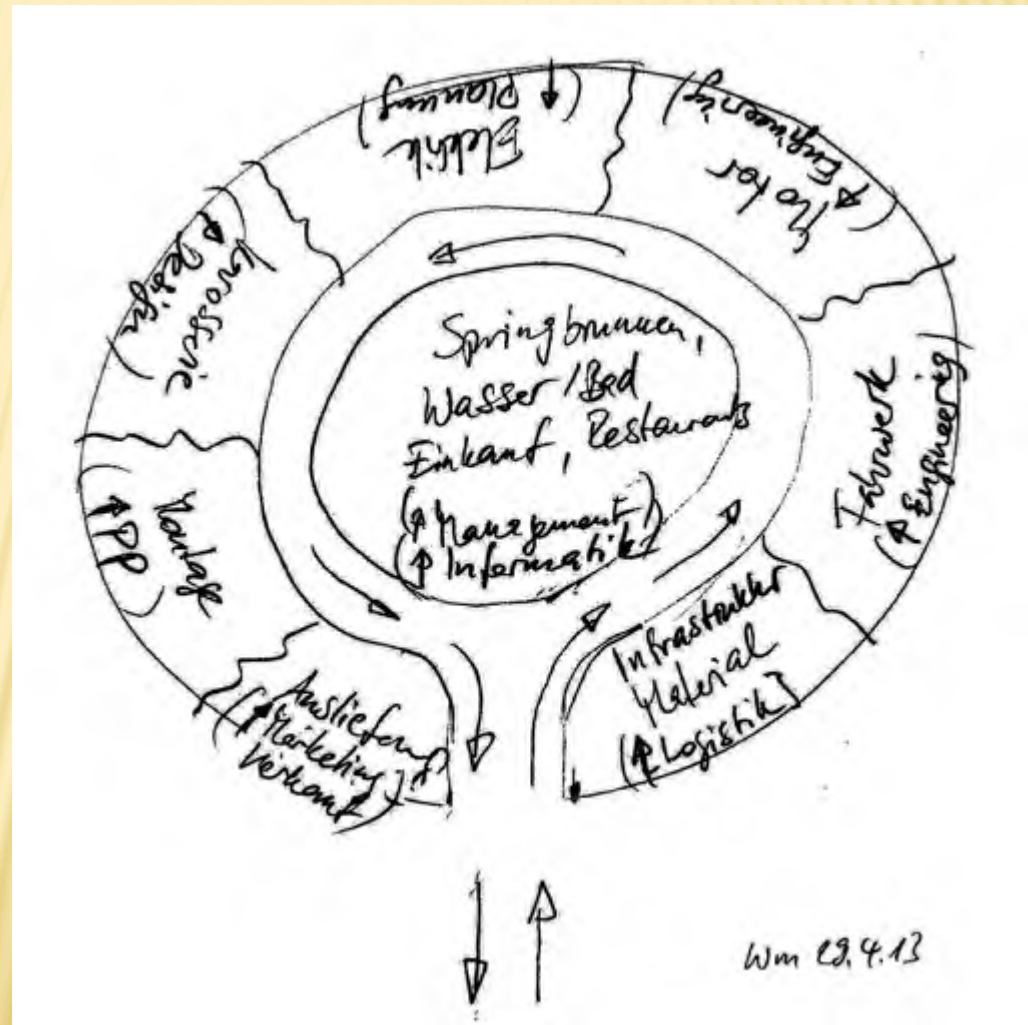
Springbrunnen, Wasser / Bad Einkauf, Restaurants
(↑ Management)
(↑ Informatik)

Elektrik
(↑ Planung)

Motor
(↑ Engineering)

Karosserie
(↑ Design)

Fahrwerk
(↑ Engineering)

Montage
(↑ PP)

Infrastruktur Material
(↑ Logistik)

Auslieferung
(↑ Marketing Verkauf)

Wm 29.4.13